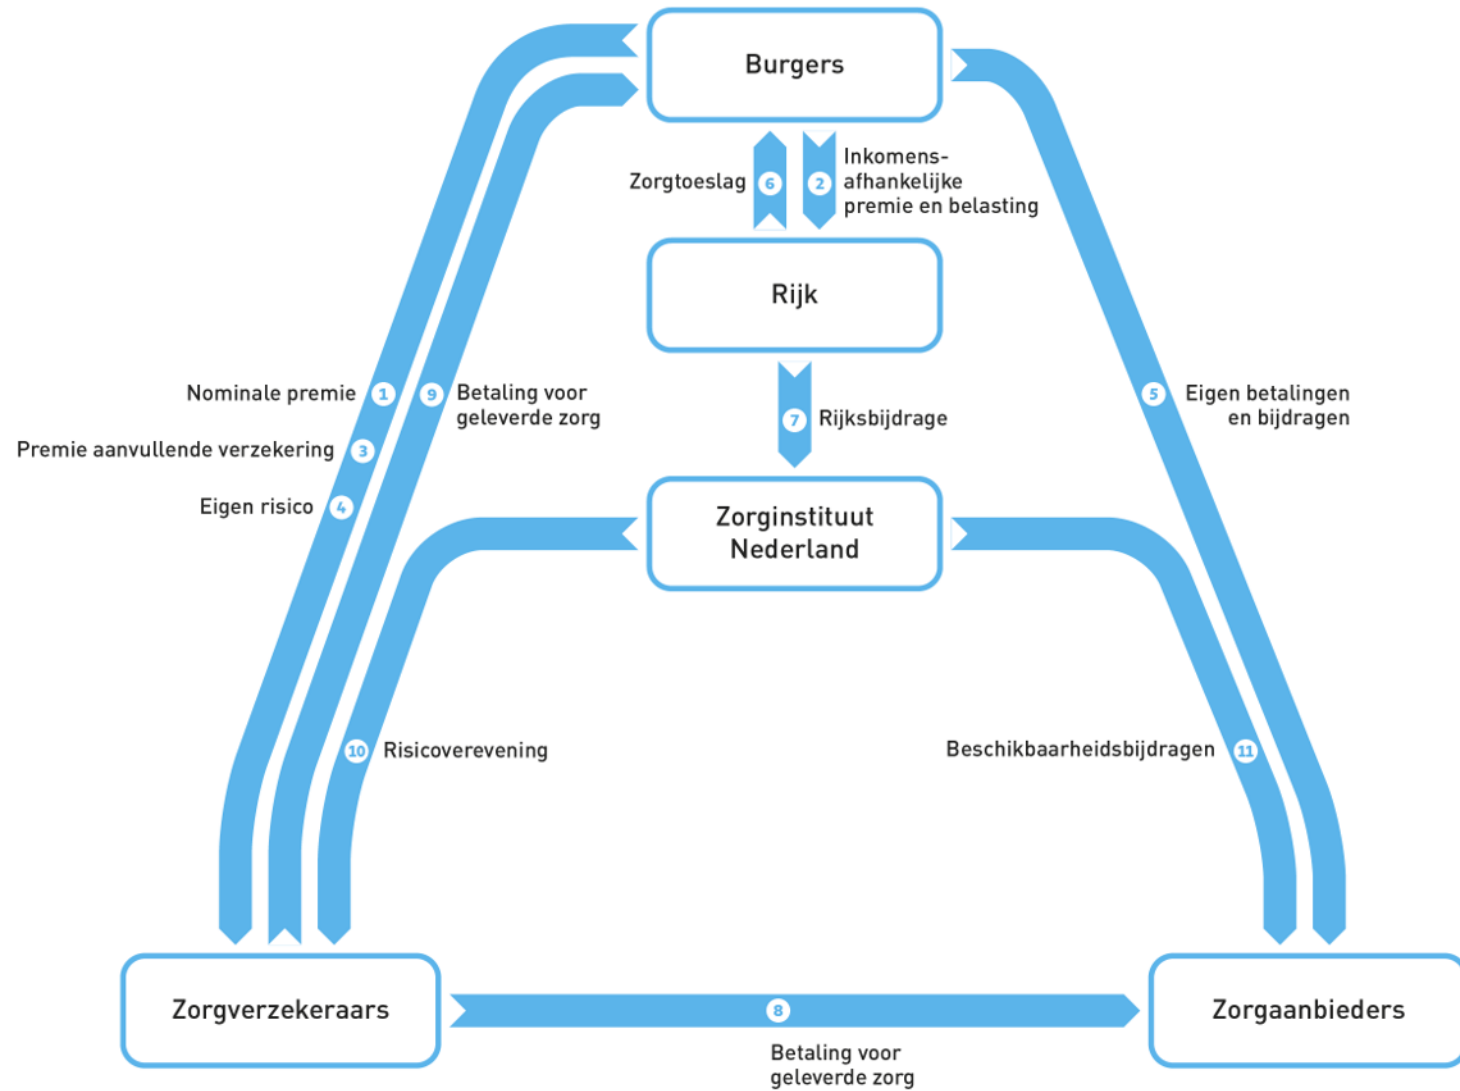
Burgers

Zorgtoeslag 6

2 Inkomensafhankelijke premie en belasting

Rijk

7 Rijksbijdrage

Zorginstituut Nederland

Nominale premie 1

Premie aanvullende verzekering 3

Eigen risico 4

9 Betaling voor geleverde zorg

5 Eigen betalingen en bijdragen

10 Risicoverevening

Beschikbaarheidsbijdragen 11

Zorgverzekeraars

8

Zorgaanbieders

Betaling voor geleverde zorg